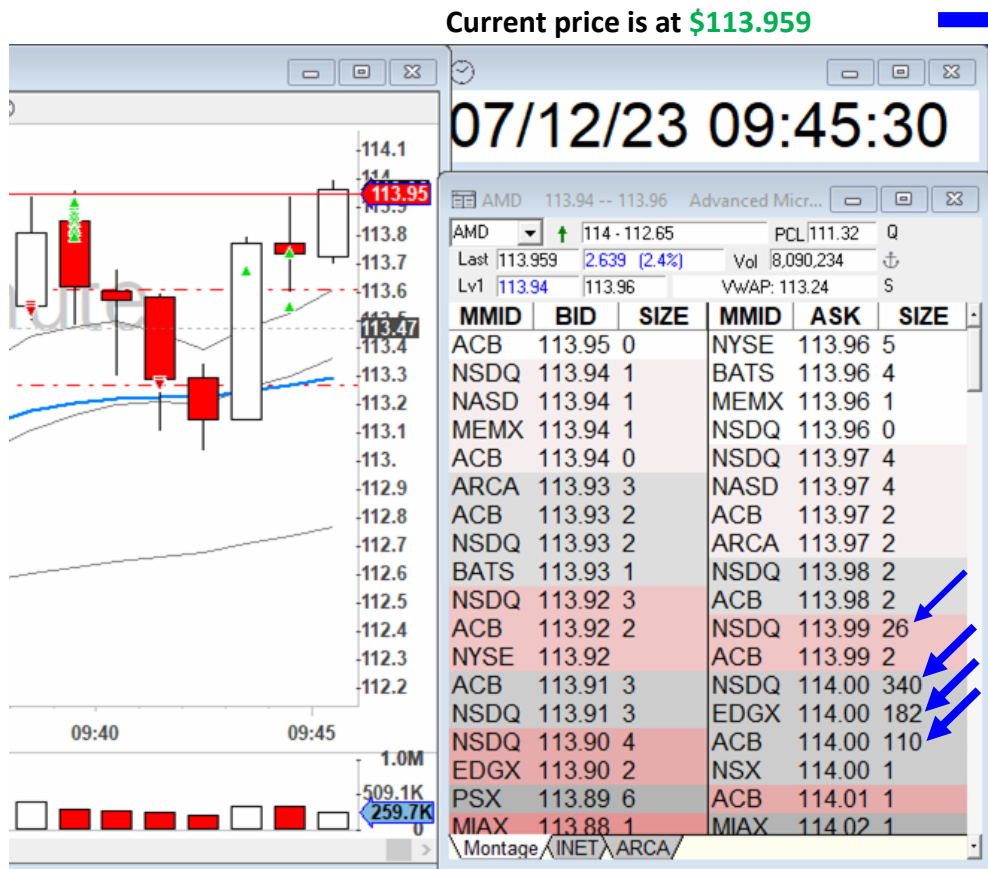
Current price is at $113.959

07/12/23 09:45:30

-114.1
113.95
-113.8
-113.7
-113.6
113.47
-113.4
-113.3
-113.2
-113.1
-113.
-112.9
-112.8
-112.7
-112.6
-112.5
-112.4
-112.3
-112.2

09:40
09:45

1.0M
509.1K
259.7K
0

AMD 113.94 -- 113.96 Advanced Micr...

AMD 114 - 112.65 PCL 111.32 Q
Last 113.959 2.639 (2.4%) Vol 8,090,234
Lv1 113.94 113.96 VWAP: 113.24 S

| MMID | BID | SIZE | MMID | ASK | SIZE |
|---|---|---|---|---|---|
| ACB | 113.95 | 0 | NYSE | 113.96 | 5 |
| NSDQ | 113.94 | 1 | BATS | 113.96 | 4 |
| NASD | 113.94 | 1 | MEMX | 113.96 | 1 |
| MEMX | 113.94 | 1 | NSDQ | 113.96 | 0 |
| ACB | 113.94 | 0 | NSDQ | 113.97 | 4 |
| ARCA | 113.93 | 3 | NASD | 113.97 | 4 |
| ACB | 113.93 | 2 | ACB | 113.97 | 2 |
| NSDQ | 113.93 | 2 | ARCA | 113.97 | 2 |
| BATS | 113.93 | 1 | NSDQ | 113.98 | 2 |
| NSDQ | 113.92 | 3 | ACB | 113.98 | 2 |
| ACB | 113.92 | 2 | NSDQ | 113.99 | 26 |
| NYSE | 113.92 | | ACB | 113.99 | 2 |
| ACB | 113.91 | 3 | NSDQ | 114.00 | 340 |
| NSDQ | 113.91 | 3 | EDGX | 114.00 | 182 |
| NSDQ | 113.90 | 4 | ACB | 114.00 | 110 |
| EDGX | 113.90 | 2 | NSX | 114.00 | 1 |
| PSX | 113.89 | 6 | ACB | 114.01 | 1 |
| MIAX | 113.88 | 1 | MIAX | 114.02 | 1 |

Montage INET ARCA